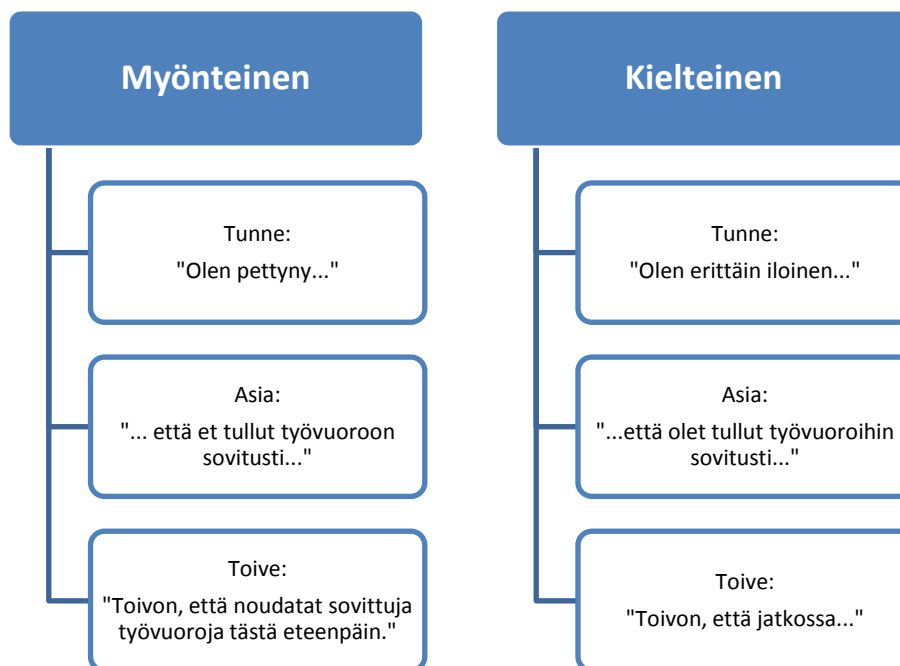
Myönteinen

Tunne:
"Olen pettyny..."

Asia:
"... että et tullut työvuoroon sovitusti..."

Toive:
"Toivon, että noudatat sovittuja työvuoroja tästä eteenpäin."

Kielteinen

Tunne:
"Olen erittäin iloinen..."

Asia:
"...että olet tullut työvuoroihin sovitusti..."

Toive:
"Toivon, että jatkossa..."